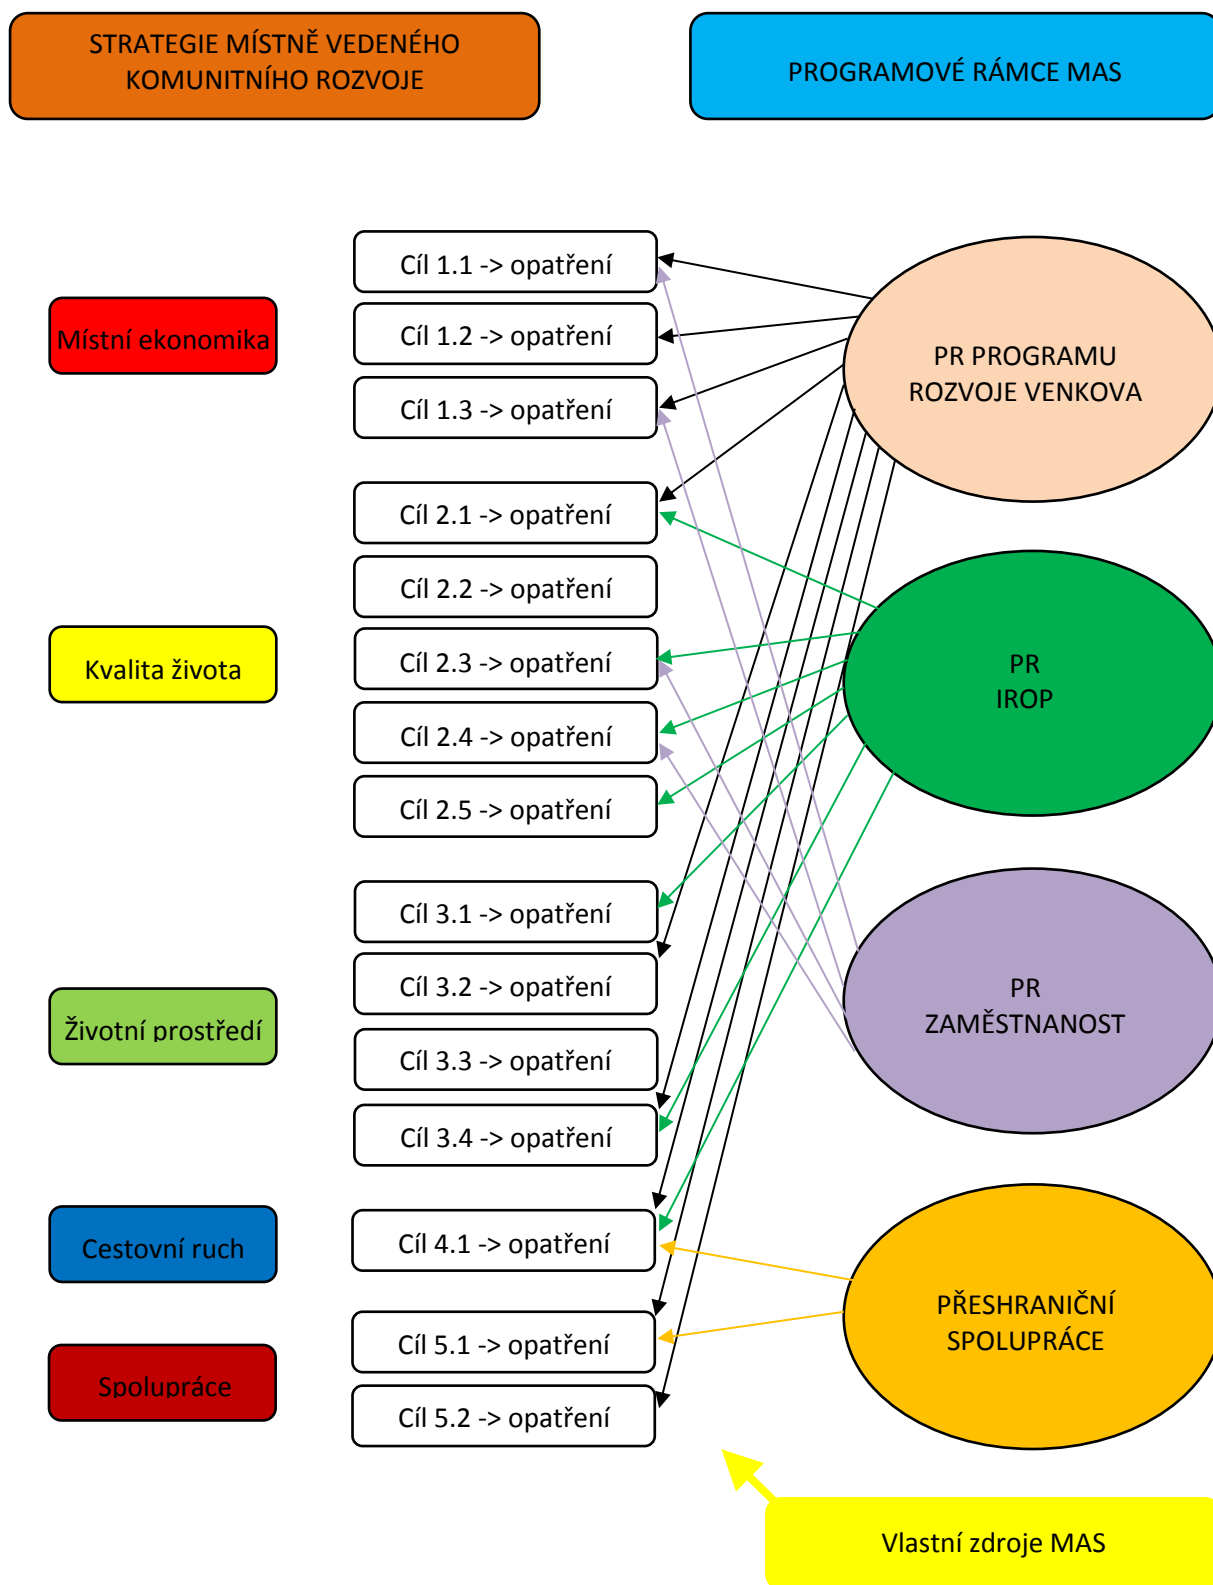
STRATEGIE MÍSTNĚ VEDENÉHO KOMUNITNÍHO ROZVOJE

PROGRAMOVÉ RÁMCE MAS

Místní ekonomika

Cíl 1.1 -> opatření

Cíl 1.2 -> opatření

Cíl 1.3 -> opatření

PR PROGRAMU ROZVOJE VENKOVA

Kvalita života

Cíl 2.1 -> opatření

Cíl 2.2 -> opatření

Cíl 2.3 -> opatření

Cíl 2.4 -> opatření

Cíl 2.5 -> opatření

PR IROP

Životní prostředí

Cíl 3.1 -> opatření

Cíl 3.2 -> opatření

Cíl 3.3 -> opatření

Cíl 3.4 -> opatření

PR ZAMĚSTNANOST

Cestovní ruch

Cíl 4.1 -> opatření

Spolupráce

Cíl 5.1 -> opatření

Cíl 5.2 -> opatření

PŘESHRANIČNÍ SPOLUPRÁCE

Vlastní zdroje MAS